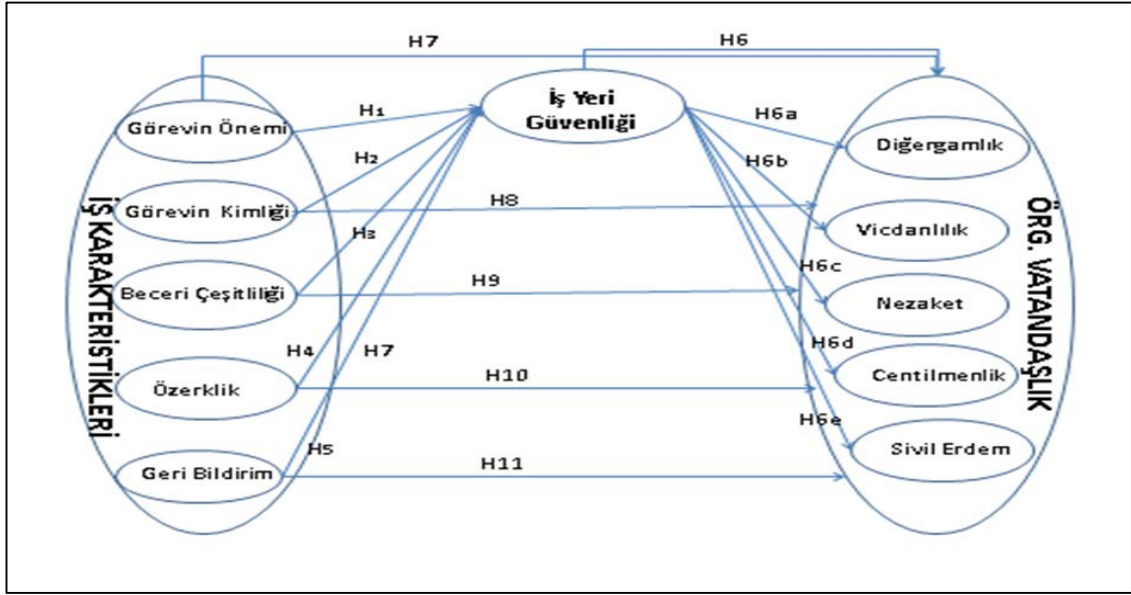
H7

H6

İş Yeri Güvenliği

H1

H2

H3

H4

H7

H5

H6a

H6b

H6c

H6d

H6e

H8

H9

H10

H11

İŞ KARAKTERİSTİKLERİ

Görevin Önemi

Görevin Kimliği

Beceri Çeşitliliği

Özerklik

Geri Bildirim

ÖRG. VATANDAŞLIK

Diğergamlık

Vicdanlılık

Nezaket

Centilmenlik

Sivil Erdem